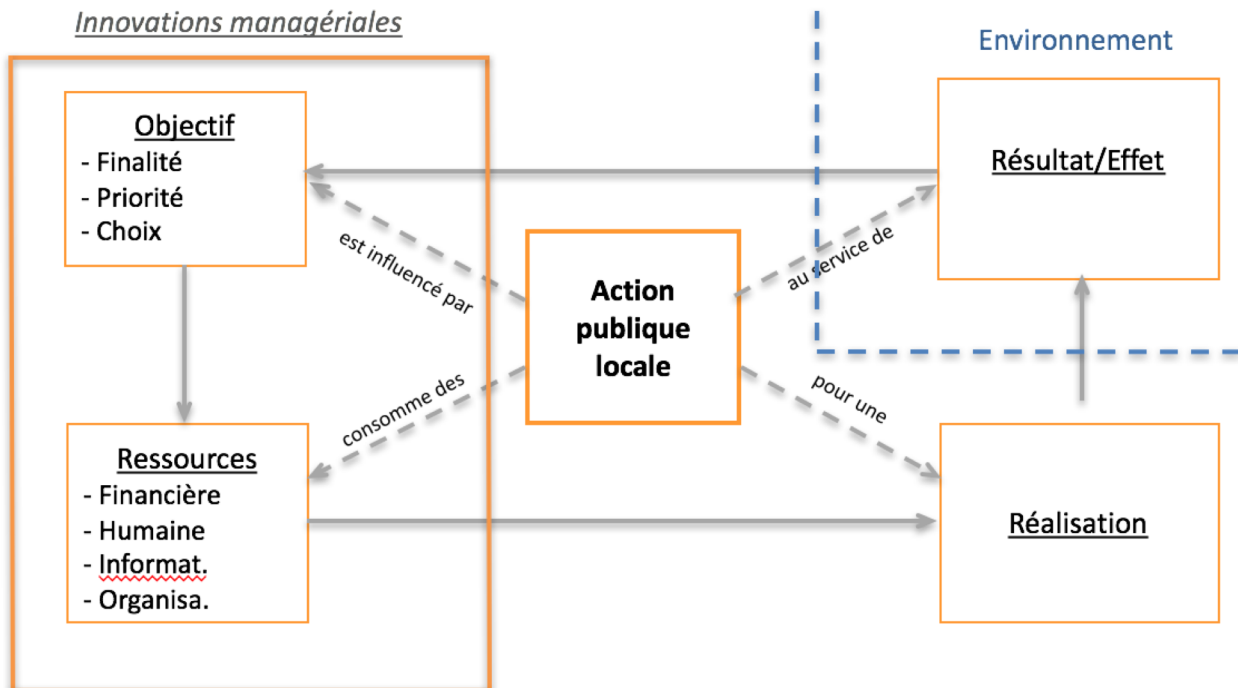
Innovations managériales

Environnement

Objectif
- Finalité
- Priorité
- Choix

Résultat/Effet

est influencé par

Action publique locale

au service de

consomme des

pour une

Ressources
- Financière
- Humaine
- Informat.
- Organisa.

Réalisation